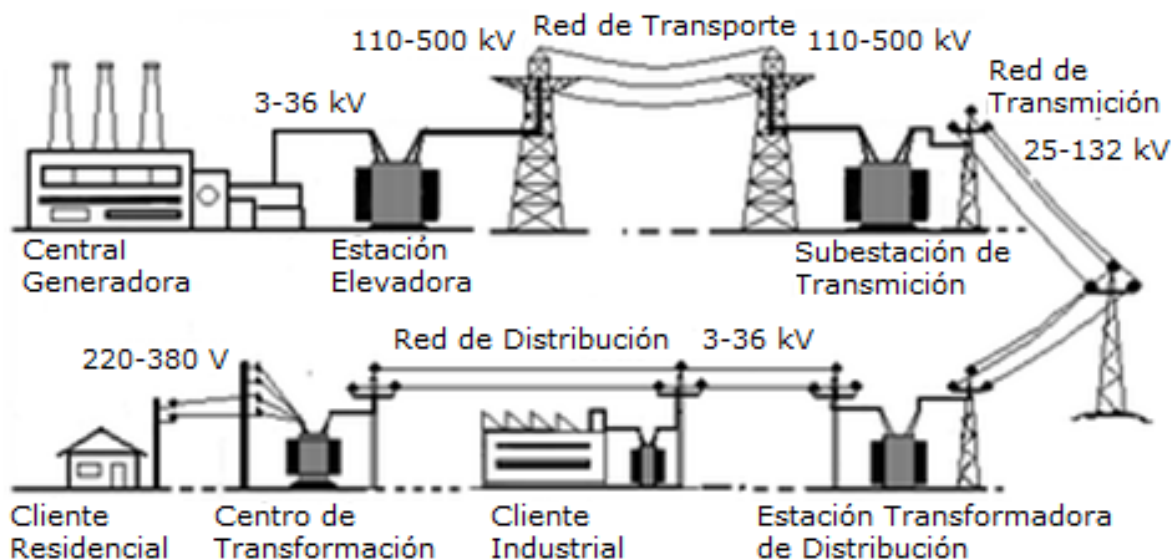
110-500 kV
Red de Transporte
110-500 kV
Red de Transmición
3-36 kV
25-132 kV
Central Generadora
Estación Elevadora
Subestación de Transmición
220-380 V
Red de Distribución
3-36 kV
Cliente Residencial
Centro de Transformación
Cliente Industrial
Estación Transformadora de Distribución